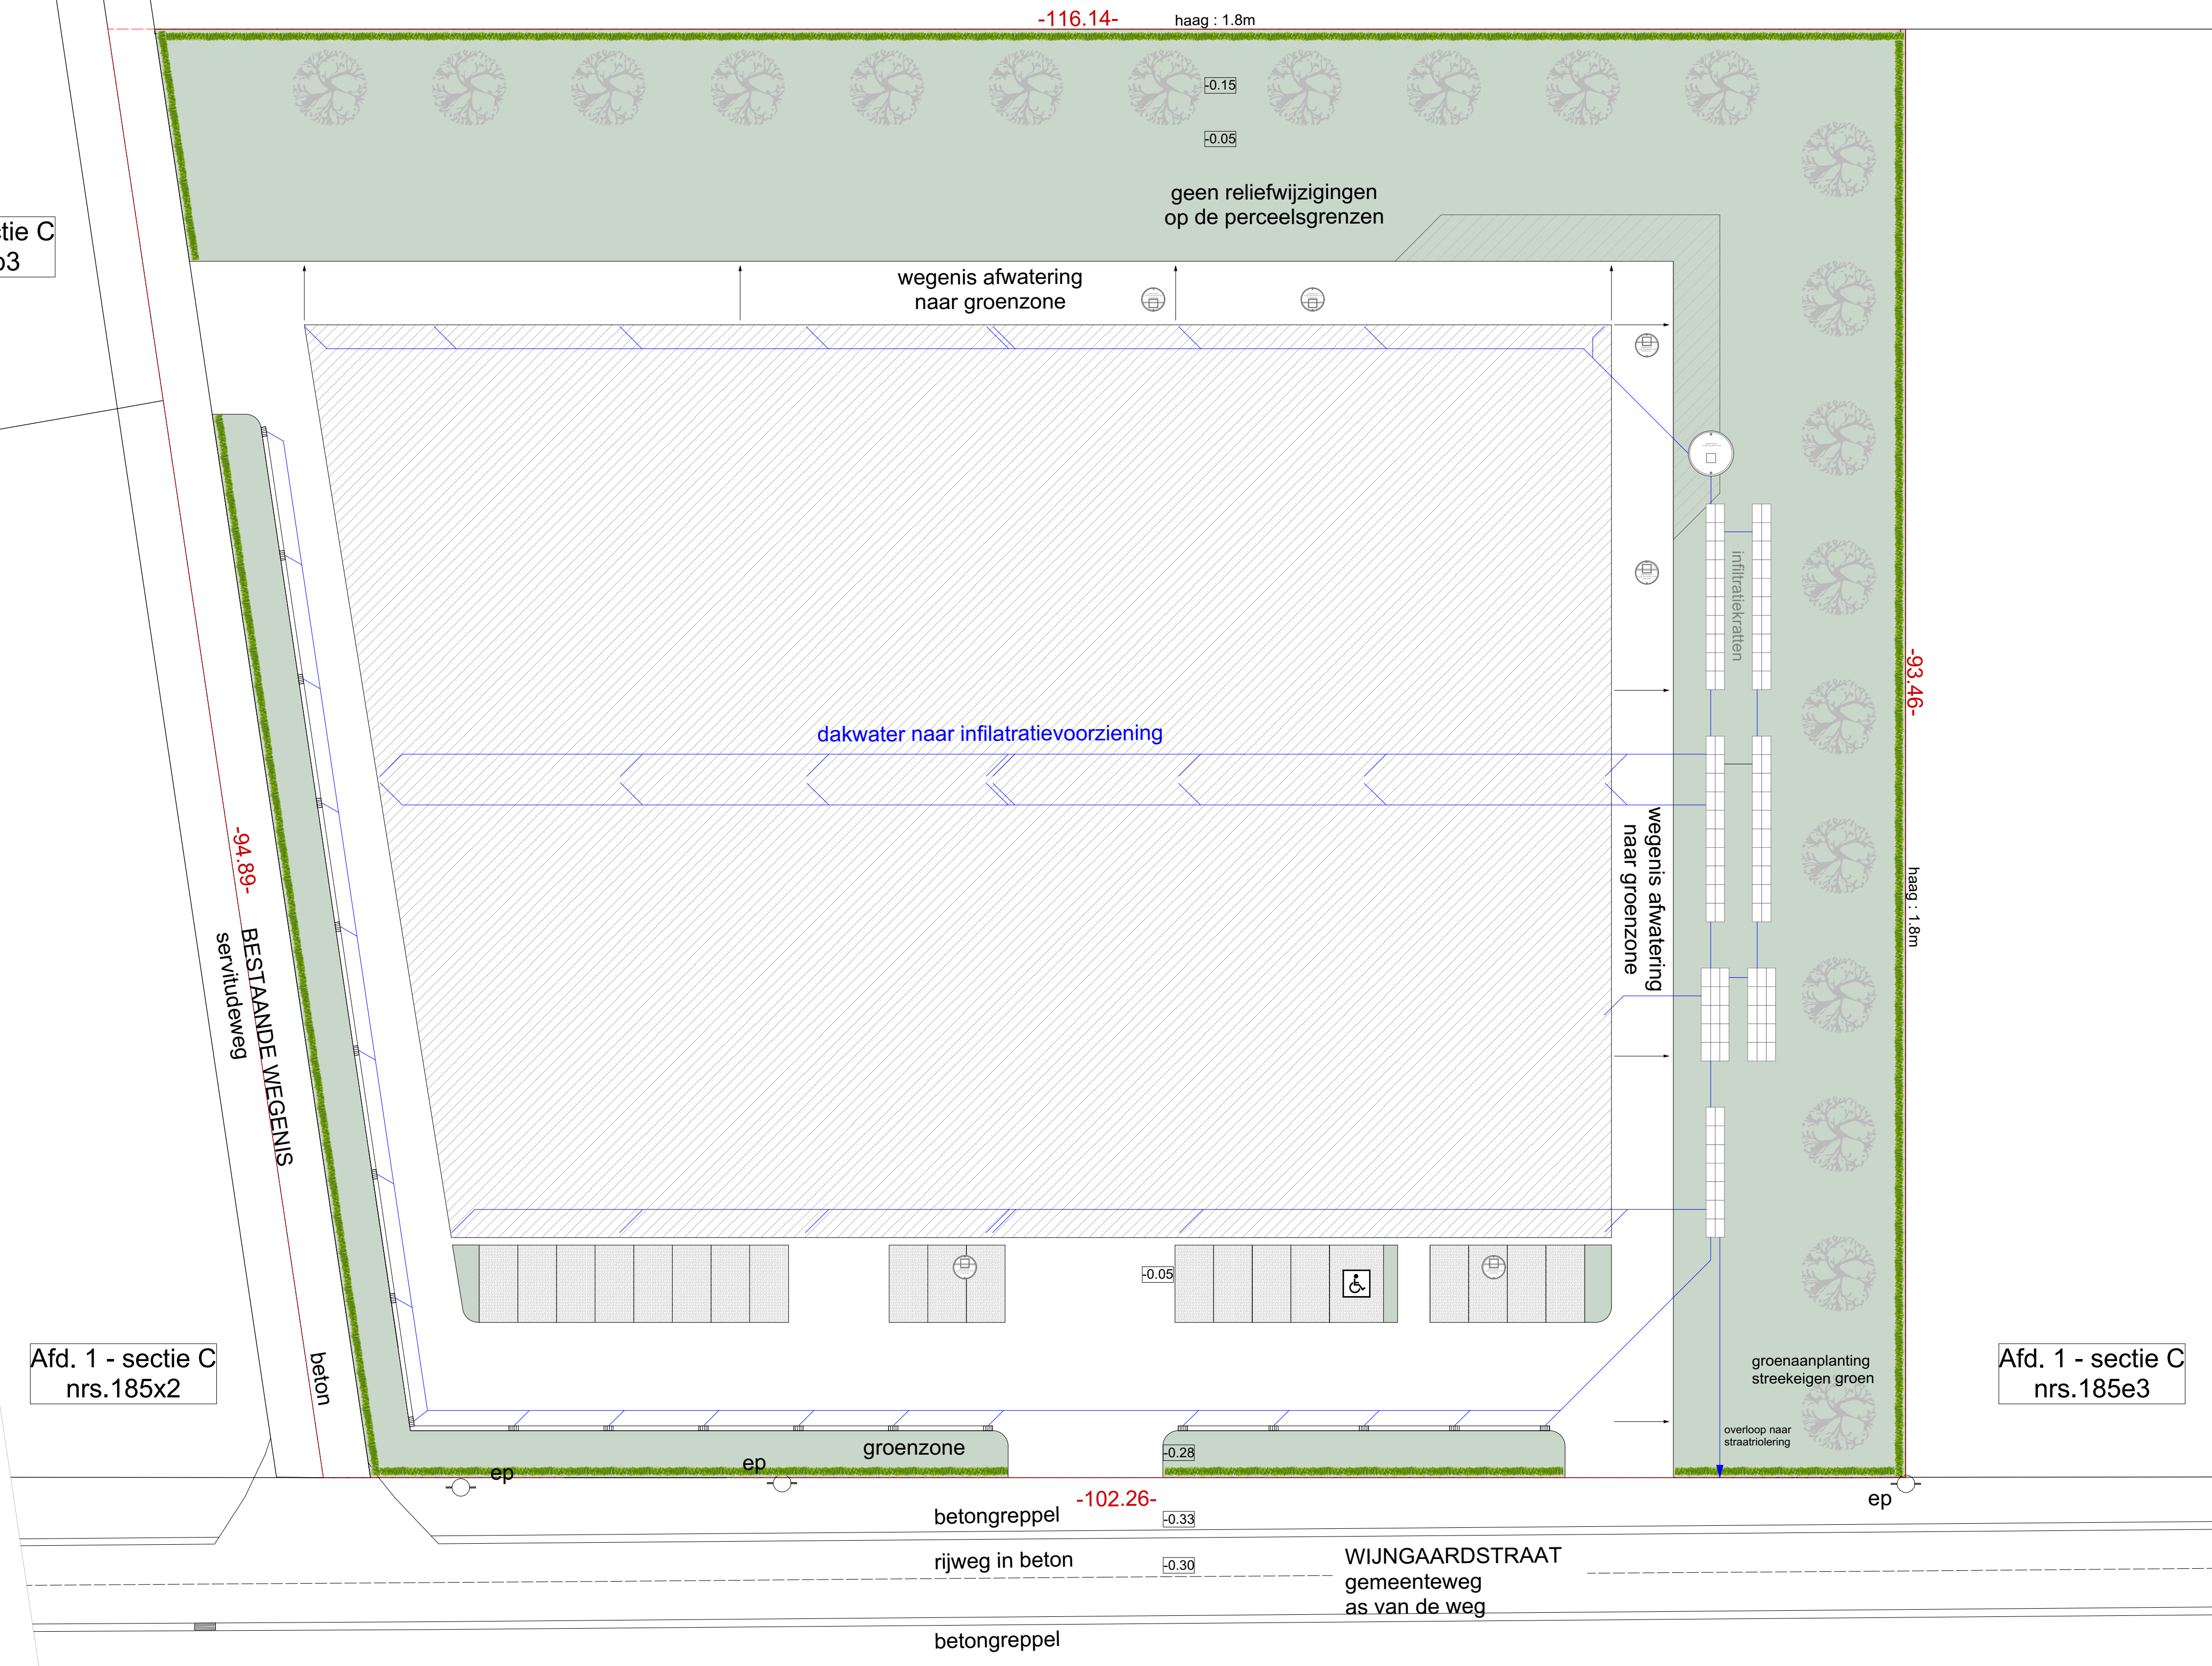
-116.14-
haag : 1.8m
-0.15
-0.05
geen reliefwijzigingen op de perceelsgrenzen
tie C
o3
wegenis afwatering naar groenzone
infiltratiekratten
-93.46-
dakwater naar infilatratievoorziening
wegenis afwatering naar groenzone
-94.89-
BESTAANDE WEGENIS
servitudeweg
haag : 1.8m
-0.05
Afd. 1 - sectie C nrs.185x2
beton
groenaanplanting streekeigen groen
overloop naar straatriolering
Afd. 1 - sectie C nrs.185e3
groenzone
ep
ep
-0.28
-102.26-
ep
betongreppel
-0.33
rijweg in beton
-0.30
WIJNGAARDSTRAAT
gemeenteweg
as van de weg
betongreppel